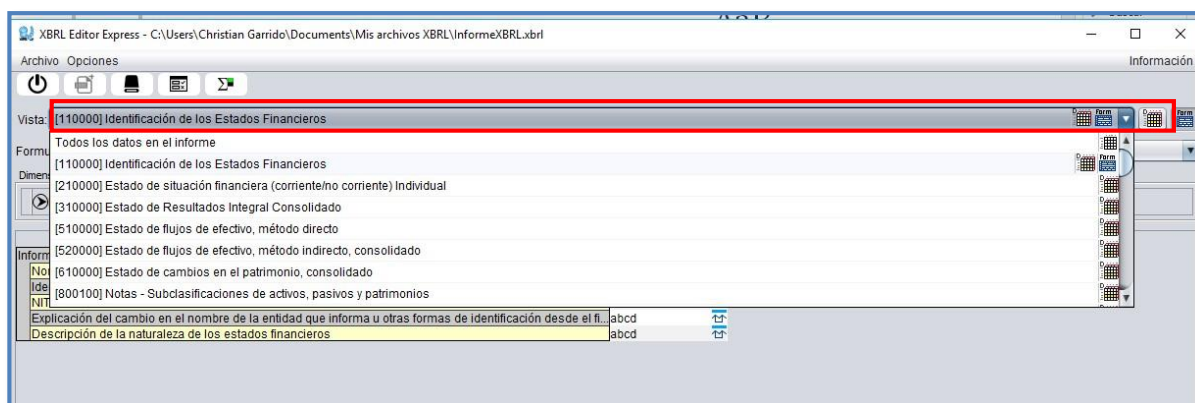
XBRL Editor Express - C:\Users\Christian Garrido\Documents\Mis archivos XBRL\InformeXBRL.xbrl

Archivo Opciones

Información

Vista: [110000] Identificación de los Estados Financieros

Todos los datos en el informe
[110000] Identificación de los Estados Financieros
[210000] Estado de situación financiera (corriente/no corriente) Individual
[310000] Estado de Resultados Integral Consolidado
[510000] Estado de flujos de efectivo, método directo
[520000] Estado de flujos de efectivo, método indirecto, consolidado
[610000] Estado de cambios en el patrimonio, consolidado
[800100] Notas - Subclasificaciones de activos, pasivos y patrimonios

Formu

Dimens

Inform
No
Ide
NIT

Explicación del cambio en el nombre de la entidad que informa u otras formas de identificación desde el fi... abcd
Descripción de la naturaleza de los estados financieros abcd